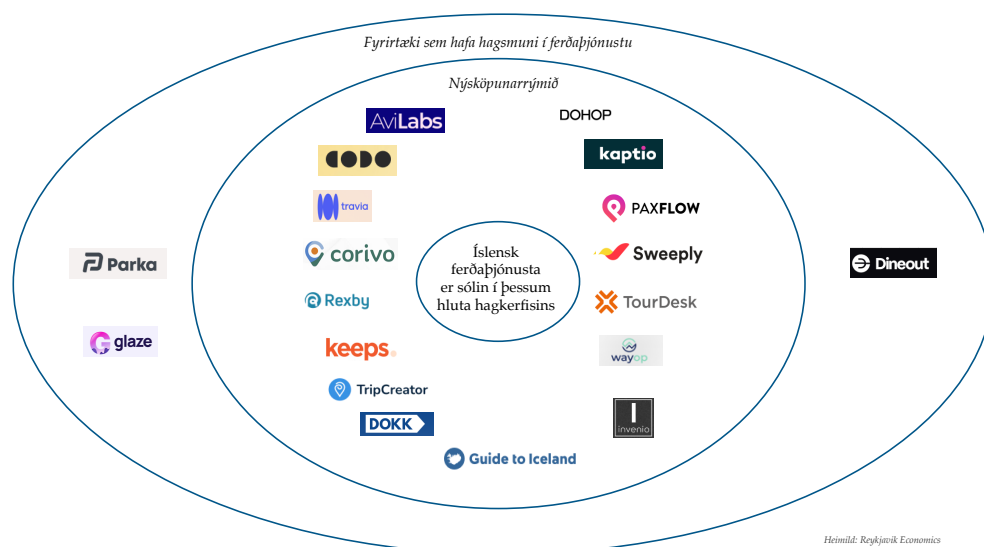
Fyrirtæki sem hafa hagsmuni í ferðaþjónustu

Nýsköpunarrýmið

AviLabs

DOHOP

CODO

kaptio

travia

PAXFLOW

corivo

Íslensk ferðaþjónusta er sólin í þessum hluta hagkerfisins

Sweeply

Rexby

TourDesk

keeps.

wayop

TripCreator

DOKK

invenio

Guide to Iceland

Parka

glaze

Dineout

Heimild: Reykjavík Economics